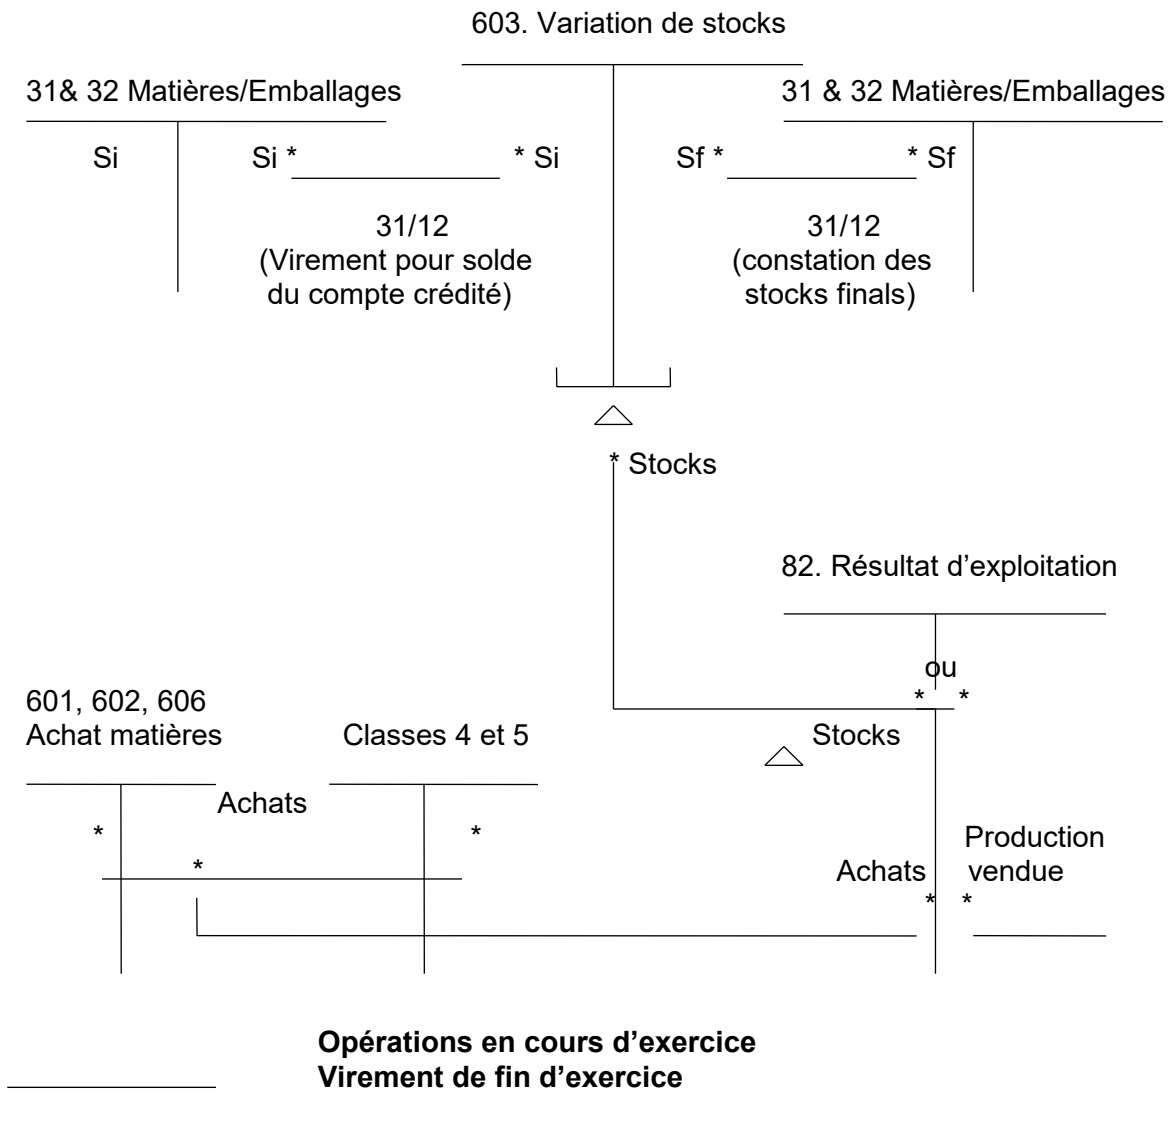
603. Variation de stocks

31& 32 Matières/Emballages

31 & 32 Matières/Emballages

Si

Si * * Si

Sf * * Sf

31/12
(Virement pour solde du compte crédité)

31/12
(constation des stocks finals)

* Stocks

82. Résultat d'exploitation

ou
* *

601, 602, 606
Achat matières

Classes 4 et 5

Stocks

Achats

*

*

*

Achats

Production vendue

* *

**Opérations en cours d'exercice**
**Virement de fin d'exercice**